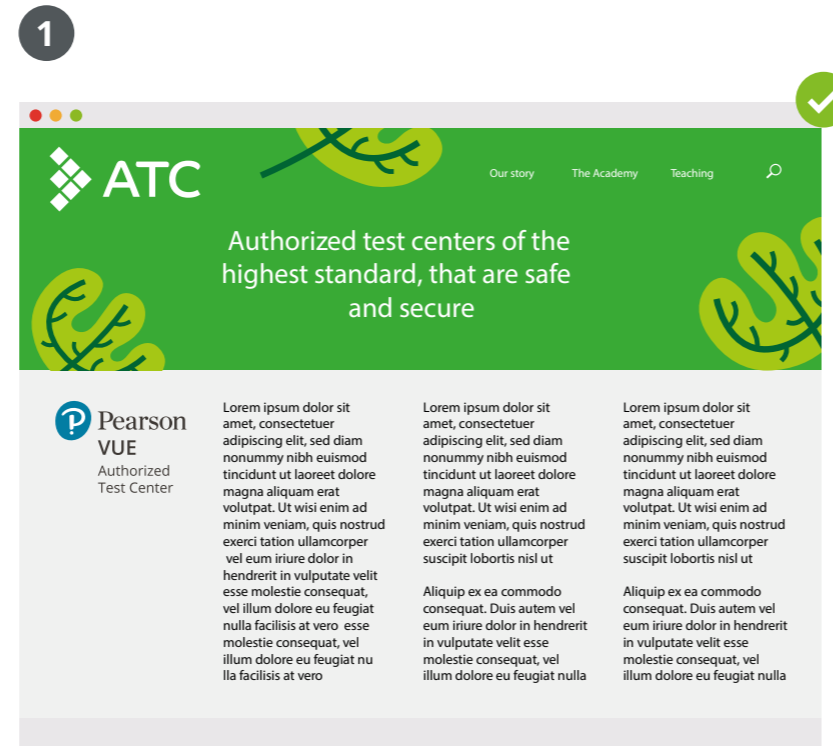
1

ATC

Our story The Academy Teaching

Authorized test centers of the highest standard, that are safe and secure

Pearson VUE Authorized Test Center

Lorem ipsum dolor sit amet, consectetuer adipiscing elit, sed diam nonummy nibh euismod tincidunt ut laoreet dolore magna aliquam erat volutpat. Ut wisi enim ad minim veniam, quis nostrud exerci tation ullamcorper vel eum iriure dolor in hendrerit in vulputate velit esse molestie consequat, vel illum dolore eu feugiat nulla facilisis at vero esse molestie consequat, vel illum dolore eu feugiat nu lla facilisis at vero

Lorem ipsum dolor sit amet, consectetuer adipiscing elit, sed diam nonummy nibh euismod tincidunt ut laoreet dolore magna aliquam erat volutpat. Ut wisi enim ad minim veniam, quis nostrud exerci tation ullamcorper suscipit lobortis nisl ut

Aliquip ex ea commodo consequat. Duis autem vel eum iriure dolor in hendrerit in vulputate velit esse molestie consequat, vel illum dolore eu feugiat nulla

Lorem ipsum dolor sit amet, consectetuer adipiscing elit, sed diam nonummy nibh euismod tincidunt ut laoreet dolore magna aliquam erat volutpat. Ut wisi enim ad minim veniam, quis nostrud exerci tation ullamcorper suscipit lobortis nisl ut

Aliquip ex ea commodo consequat. Duis autem vel eum iriure dolor in hendrerit in vulputate velit esse molestie consequat, vel illum dolore eu feugiat nulla